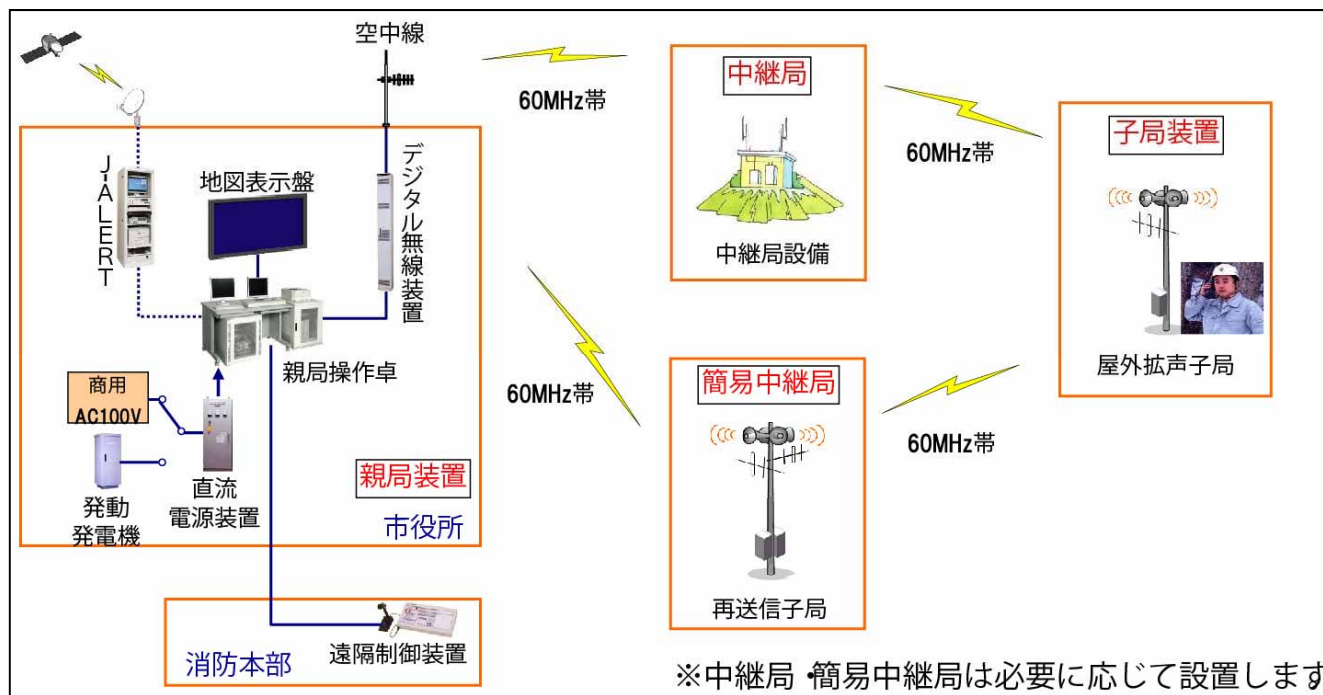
空中線

60MHz帯

中継局

中継局設備

60MHz帯

子局装置

屋外拡声子局

J-ALERT

地図表示盤

デジタル無線装置

親局操作卓

商用 AC100V

発動発電機

直流電源装置

親局装置

市役所

60MHz帯

簡易中継局

再送信子局

60MHz帯

消防本部

遠隔制御装置

※中継局・簡易中継局は必要に応じて設置しま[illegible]